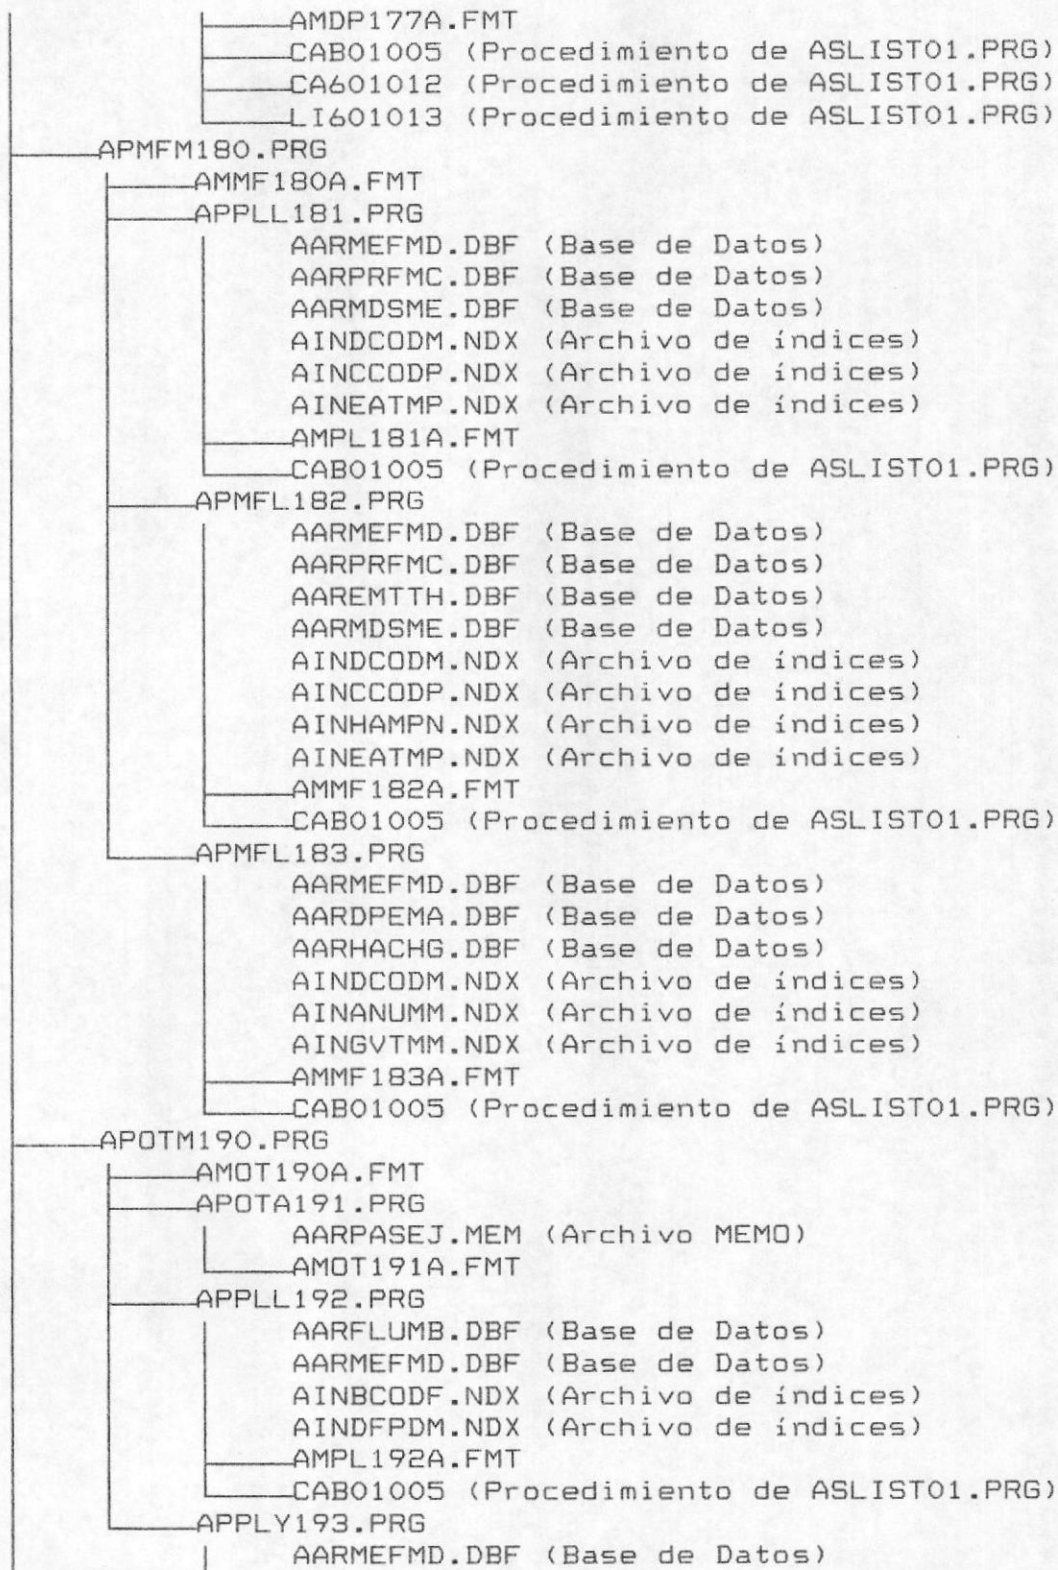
AMDP177A.FMT
CAB01005 (Procedimiento de ASLIST01.PRG)
CA601012 (Procedimiento de ASLIST01.PRG)
LI601013 (Procedimiento de ASLIST01.PRG)
APMFM180.PRG
AMMF180A.FMT
APPLL181.PRG
AARMEFMD.DBF (Base de Datos)
AARPRFMC.DBF (Base de Datos)
AARMDSME.DBF (Base de Datos)
AINDCODM.NDX (Archivo de índices)
AINCCODP.NDX (Archivo de índices)
AINEATMP.NDX (Archivo de índices)
AMPL181A.FMT
CAB01005 (Procedimiento de ASLIST01.PRG)
APMFL182.PRG
AARMEFMD.DBF (Base de Datos)
AARPRFMC.DBF (Base de Datos)
AAREMTTH.DBF (Base de Datos)
AARMDSME.DBF (Base de Datos)
AINDCODM.NDX (Archivo de índices)
AINCCODP.NDX (Archivo de índices)
AINHAMPN.NDX (Archivo de índices)
AINEATMP.NDX (Archivo de índices)
AMMF182A.FMT
CAB01005 (Procedimiento de ASLIST01.PRG)
APMFL183.PRG
AARMEFMD.DBF (Base de Datos)
AARDPEMA.DBF (Base de Datos)
AARHACHG.DBF (Base de Datos)
AINDCODM.NDX (Archivo de índices)
AINANUMM.NDX (Archivo de índices)
AINGVTMM.NDX (Archivo de índices)
AMMF183A.FMT
CAB01005 (Procedimiento de ASLIST01.PRG)
APOTM190.PRG
AMOT190A.FMT
APOTA191.PRG
AARPASEJ.MEM (Archivo MEMO)
AMOT191A.FMT
APPLL192.PRG
AARFLUMB.DBF (Base de Datos)
AARMEFMD.DBF (Base de Datos)
AINBCODF.NDX (Archivo de índices)
AINDFPDM.NDX (Archivo de índices)
AMPL192A.FMT
CAB01005 (Procedimiento de ASLIST01.PRG)
APPLY193.PRG
AARMEFMD.DBF (Base de Datos)